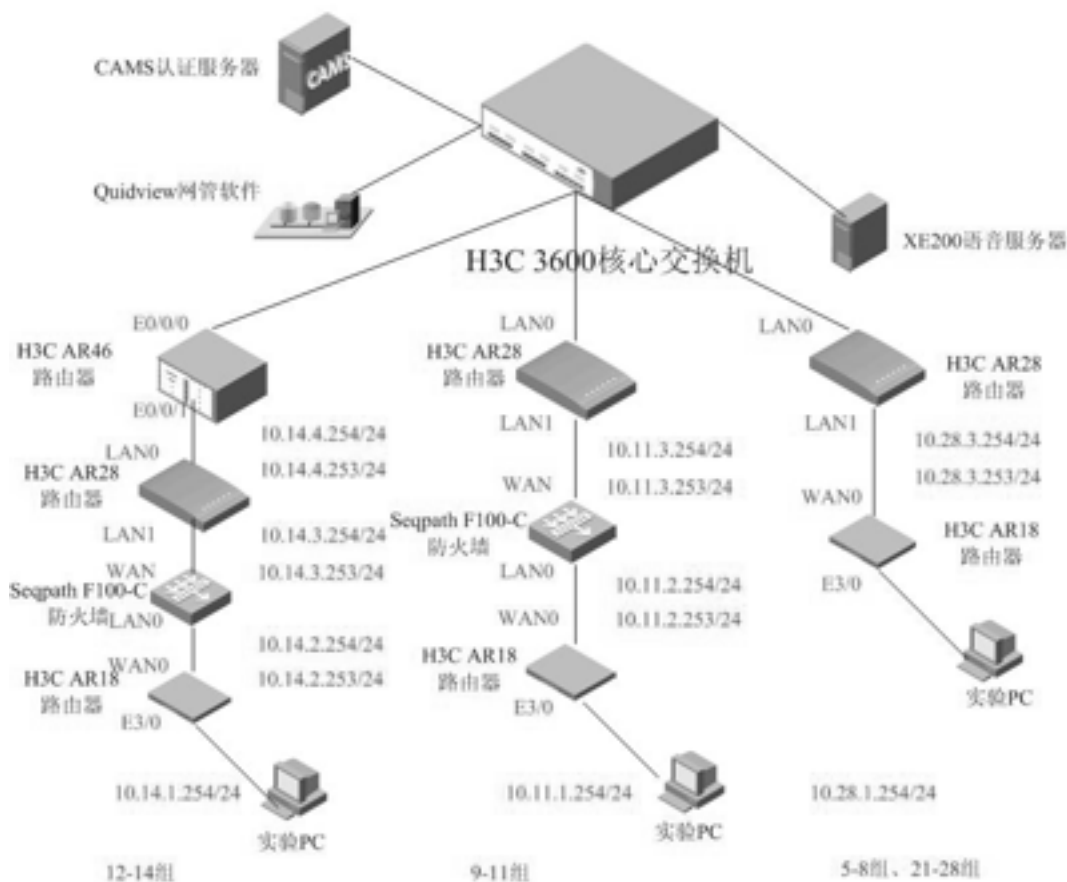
CAMS认证服务器

CAMS

Quidview网管软件

XE200语音服务器

H3C 3600核心交换机

E0/0/0
H3C AR46
路由器
E0/0/1

LAN0
H3C AR28
路由器
LAN1
WAN
Seqpath F100-C
防火墙
LAN0
WAN0
H3C AR18
路由器
E3/0

10.14.4.254/24
10.14.4.253/24
10.14.3.254/24
10.14.3.253/24
10.14.2.254/24
10.14.2.253/24
10.14.1.254/24
实验PC
12-14组

LAN0
H3C AR28
路由器
LAN1
WAN
Seqpath F100-C
防火墙
LAN0
WAN0
H3C AR18
路由器
E3/0

10.11.3.254/24
10.11.3.253/24
10.11.2.254/24
10.11.2.253/24
10.11.1.254/24
实验PC
9-11组

LAN0
H3C AR28
路由器
LAN1
WAN0
H3C AR18
路由器
E3/0

10.28.3.254/24
10.28.3.253/24
实验PC
10.28.1.254/24
5-8组、21-28组